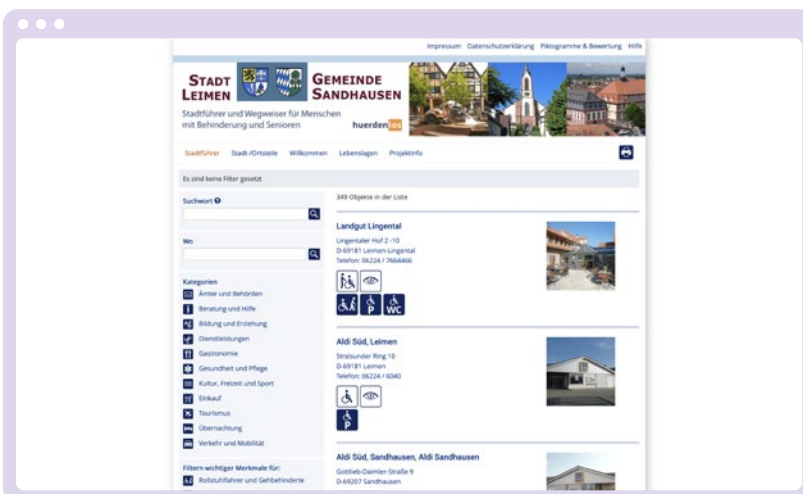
Impressum Datenschutzerklärung Piktogramme & Bewertung Hilfe

STADT LEIMEN

GEMEINDE SANDHAUSEN

Stadtführer und Wegweiser für Menschen mit Behinderung und Senioren

huerdenlos

Stadtführer Stadt-/Ortsteile Willkommen Lebenslagen Projektinfo

Es sind keine Filter gesetzt

Suchwort

Wo

Kategorien

Ämter und Behörden

Beratung und Hilfe

Bildung und Erziehung

Dienstleistungen

Gastronomie

Gesundheit und Pflege

Kultur, Freizeit und Sport

Einkauf

Tourismus

Übernachtung

Verkehr und Mobilität

Filtern wichtiger Merkmale für:

Rollstuhlfahrer und Gehbehinderte

349 Objekte in der Liste

Landgut Lingental

Lingentaler Hof 2 -10
D-69181 Leimen-Lingental
Telefon: 06224 / 7664466

P WC

Aldi Süd, Leimen

Stralsunder Ring 10
D-69181 Leimen
Telefon: 06224 / 6040

P

Aldi Süd, Sandhausen, Aldi Sandhausen

Gottlieb-Daimler-Straße 9
D-69207 Sandhausen